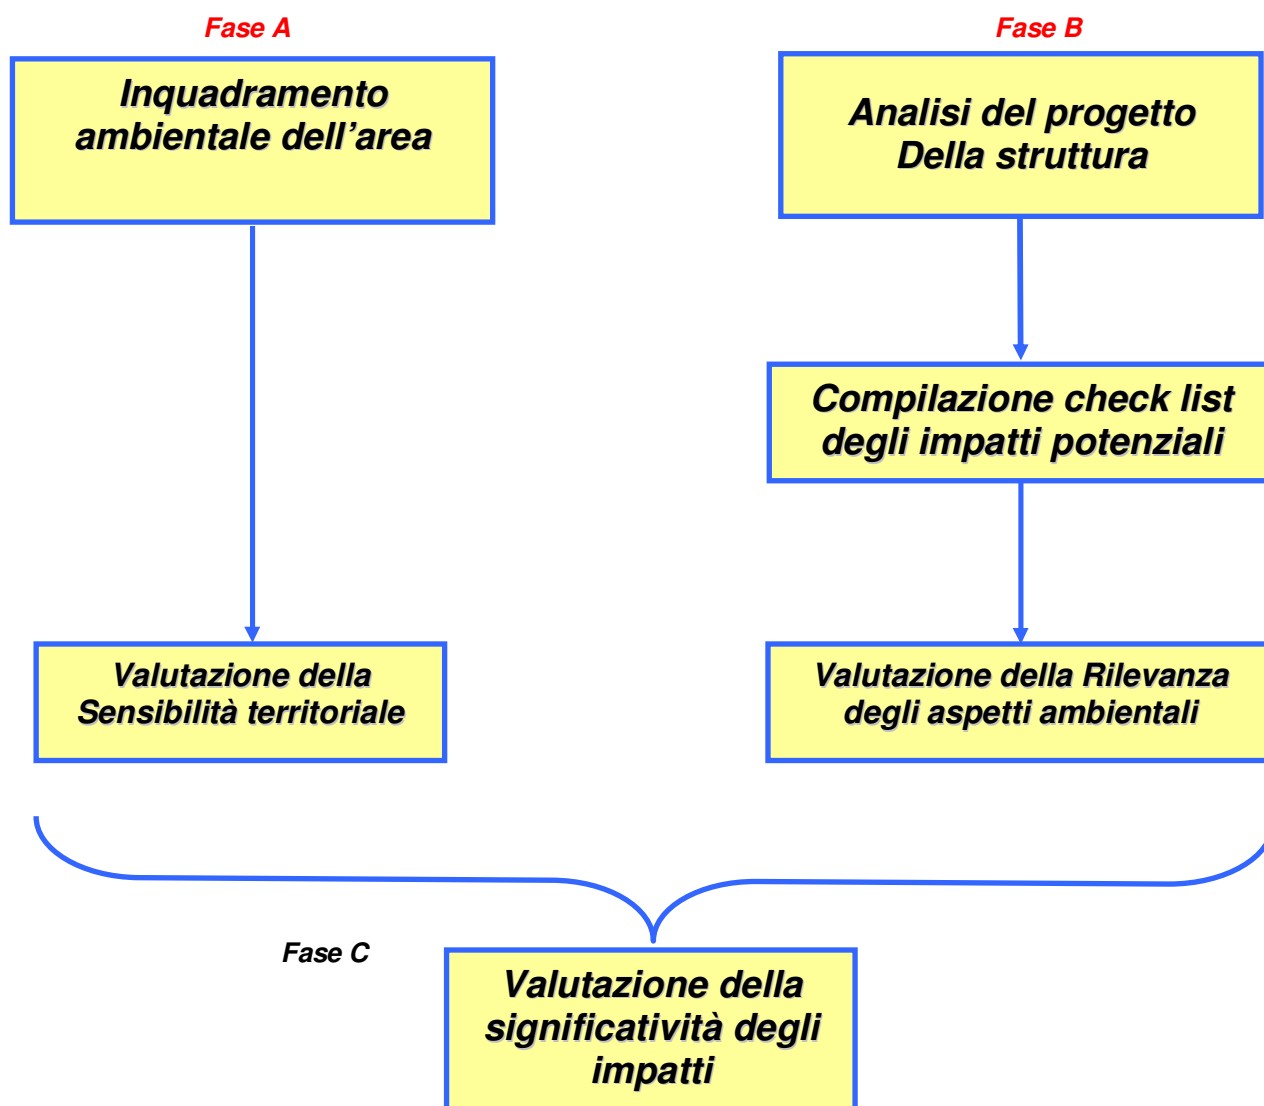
Fase A

Inquadramento ambientale dell’area

Valutazione della Sensibilità territoriale

Fase B

Analisi del progetto Della struttura

Compilazione check list degli impatti potenziali

Valutazione della Rilevanza degli aspetti ambientali

Fase C

Valutazione della significatività degli impatti